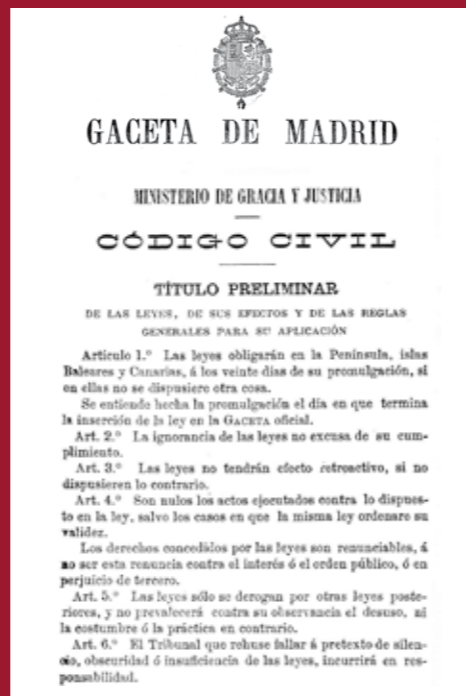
GACETA DE MADRID

MINISTERIO DE GRACIA Y JUSTICIA

CÓDIGO CIVIL

TÍTULO PRELIMINAR

DE LAS LEYES, DE SUS EFECTOS Y DE LAS REGLAS GENERALES PARA SU APLICACIÓN

Artículo 1.° Las leyes obligarán en la Península, islas Baleares y Canarias, á los veinte días de su promulgación, si en ellas no se dispusiere otra cosa.

Se entiende hecha la promulgación el día en que termina la inserción de la ley en la GACETA oficial.

Art. 2.° La ignorancia de las leyes no excusa de su cumplimiento.

Art. 3.° Las leyes no tendrán efecto retroactivo, si no dispusieren lo contrario.

Art. 4.° Son nulos los actos ejecutados contra lo dispuesto en la ley, salvo los casos en que la misma ley ordenare su validez.

Los derechos concedidos por las leyes son renunciables, á no ser esta renuncia contra el interés ó el orden público, ó en perjuicio de tercero.

Art. 5.° Las leyes sólo se derogan por otras leyes posteriores, y no prevalecerá contra su observancia el desuso, ni la costumbre ó la práctica en contrario.

Art. 6.° El Tribunal que rehuse fallar á pretexto de silencio, obscuridad ó insuficiencia de las leyes, incurrirá en responsabilidad.